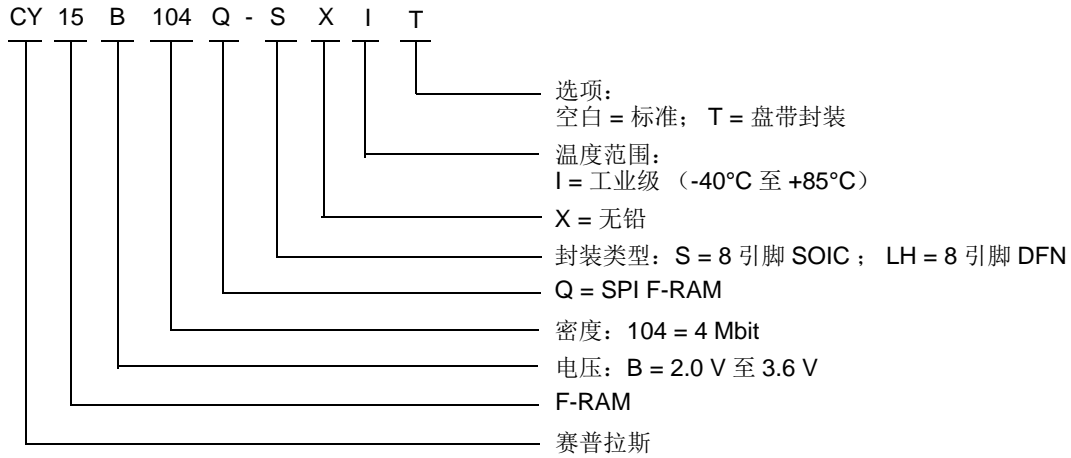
CY 15 B 104 Q - S X I T

选项：
空白 = 标准； T = 盘带封装

温度范围：
I = 工业级 （-40°C 至 +85°C）

X = 无铅

封装类型：S = 8 引脚 SOIC ； LH = 8 引脚 DFN

Q = SPI F-RAM

密度：104 = 4 Mbit

电压：B = 2.0 V 至 3.6 V

F-RAM

赛普拉斯